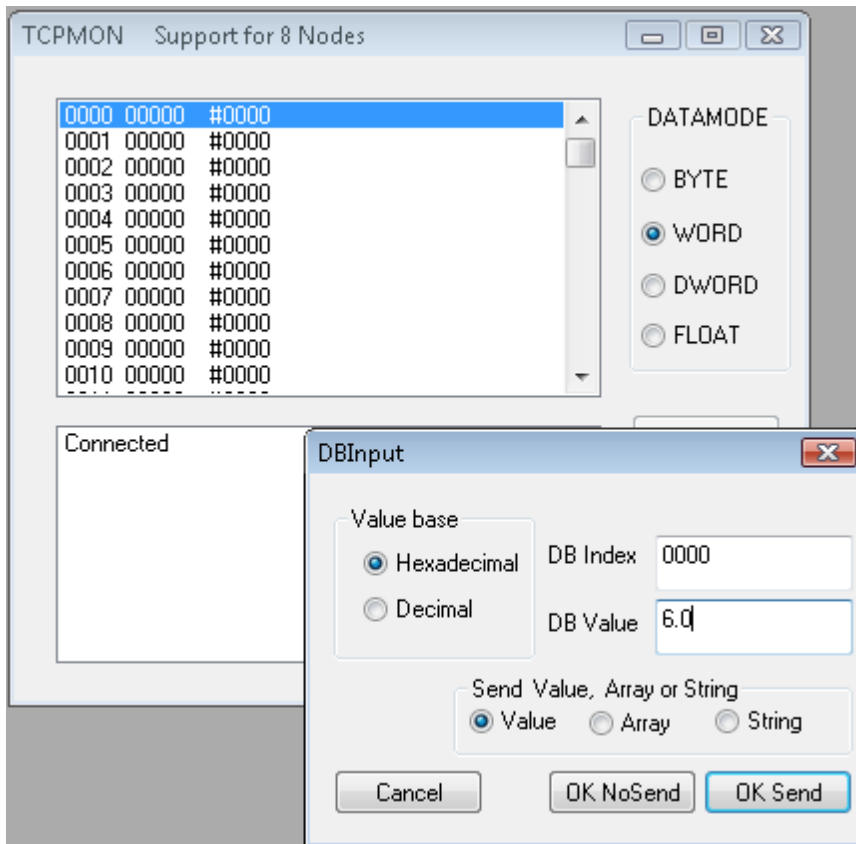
TCPMON Support for 8 Nodes

0000 00000 #0000
0001 00000 #0000
0002 00000 #0000
0003 00000 #0000
0004 00000 #0000
0005 00000 #0000
0006 00000 #0000
0007 00000 #0000
0008 00000 #0000
0009 00000 #0000
0010 00000 #0000

DATAMODE
BYTE
WORD
DWORD
FLOAT

Connected

DBInput

Value base
Hexadecimal
Decimal

DB Index 0000
DB Value 6.0

Send Value, Array or String
Value Array String

Cancel
OK NoSend
OK Send